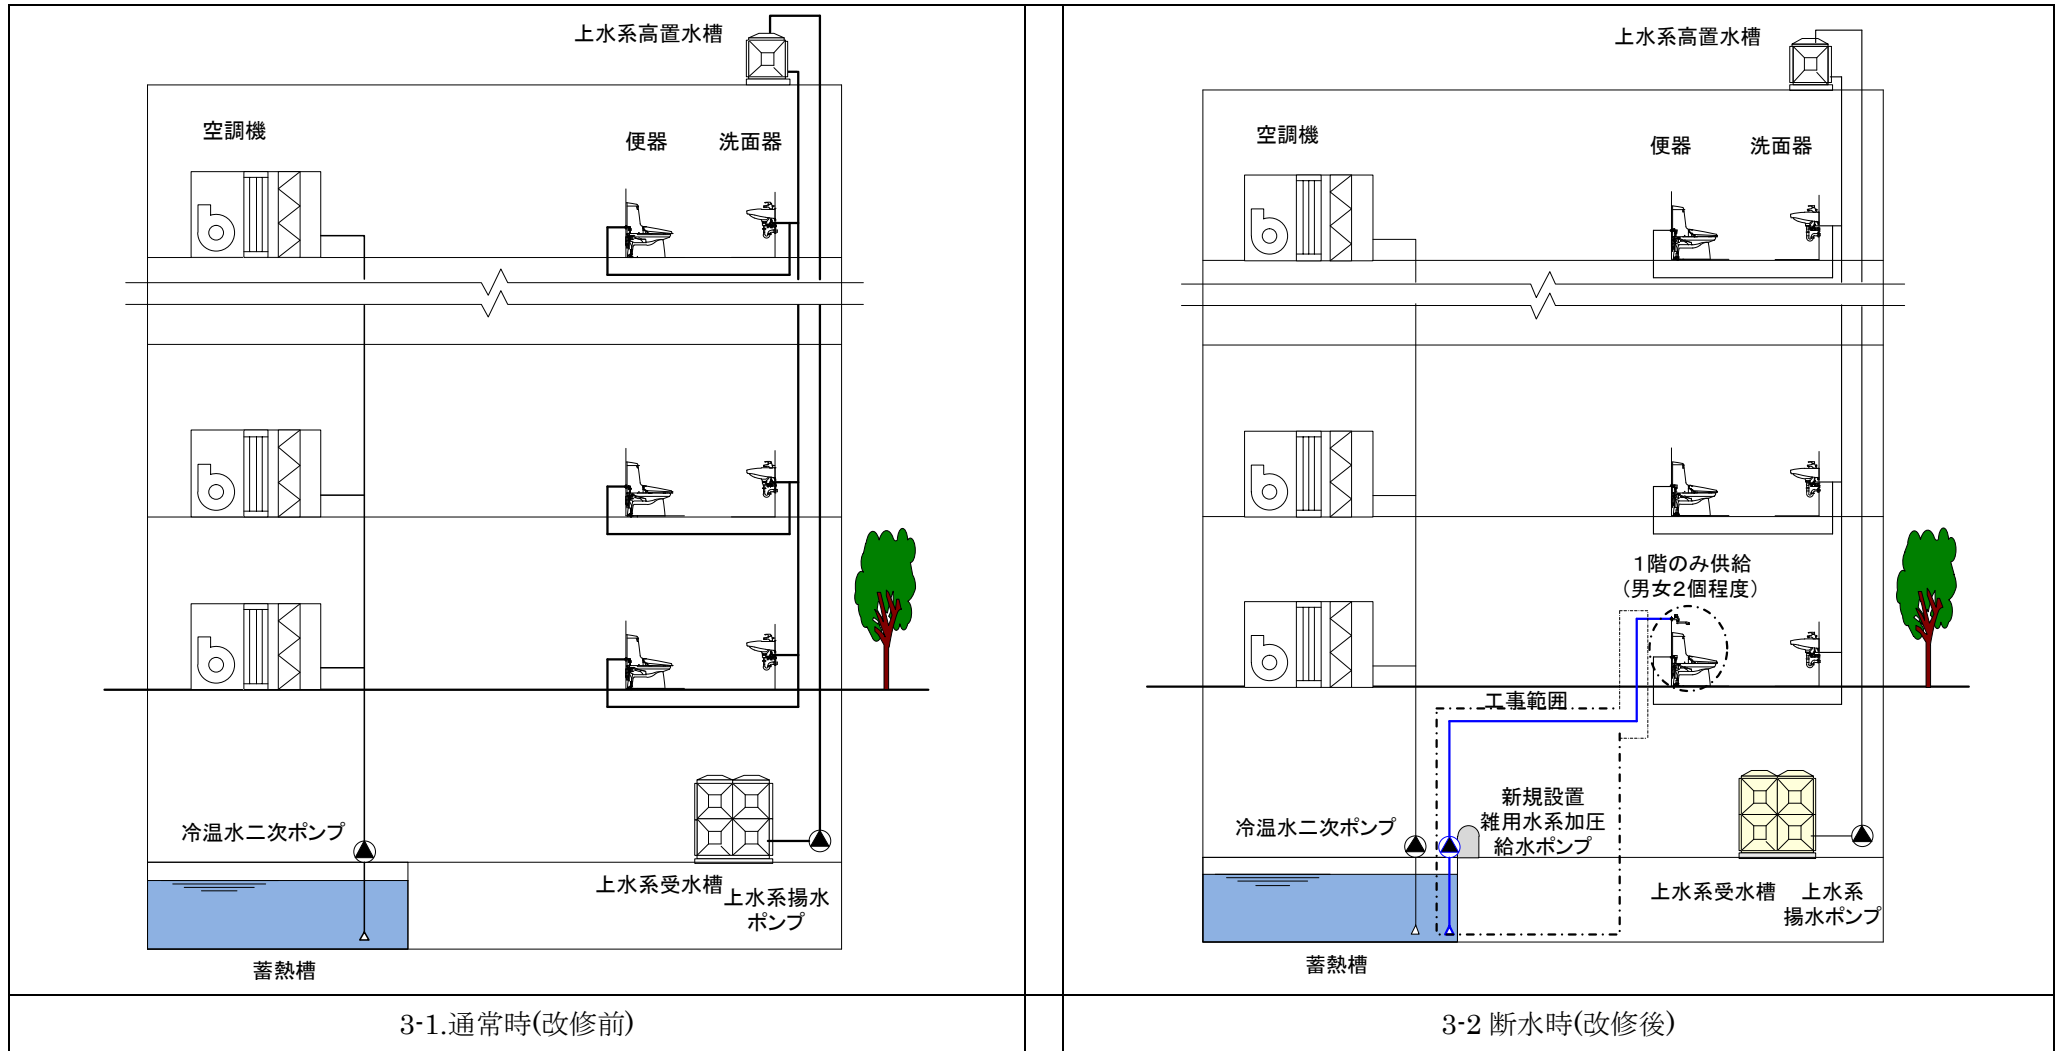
上水系高置水槽

空調機

便器

洗面器

冷温水二次ポンプ

上水系受水槽

上水系揚水ポンプ

蓄熱槽

上水系高置水槽

空調機

便器

洗面器

1階のみ供給（男女2個程度）

工事範囲

新規設置 雑用水系加圧給水ポンプ

冷温水二次ポンプ

上水系受水槽

上水系揚水ポンプ

蓄熱槽

| 3-1.通常時(改修前) | 3-2 断水時(改修後) |
|---|---|